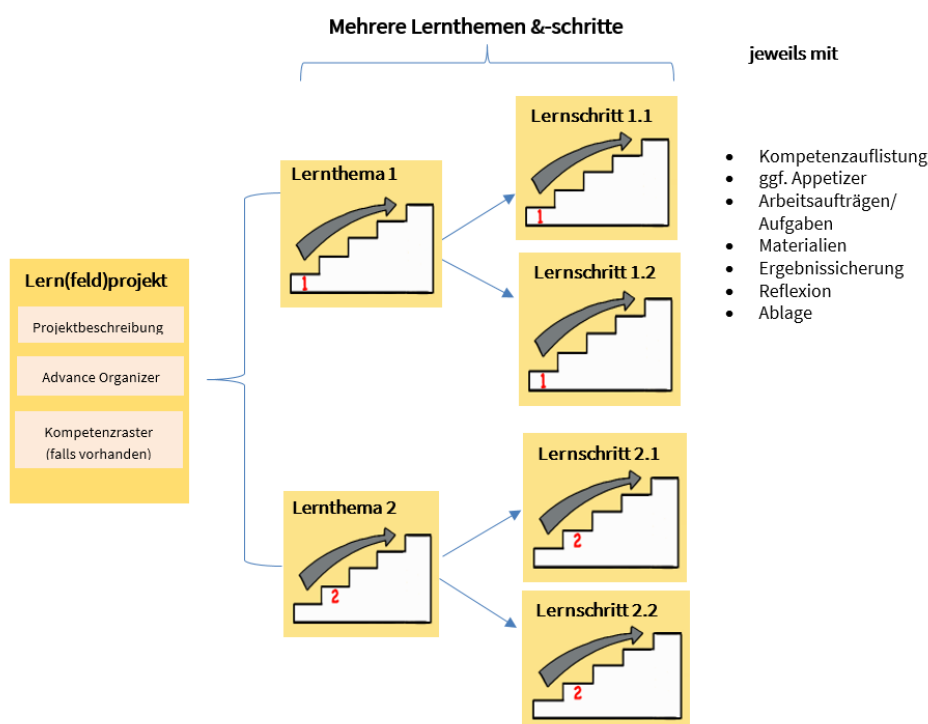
Mehrere Lernthemen &-schritte

jeweils mit

- Kompetenzauflistung
- ggf. Appetizer
- Arbeitsaufträgen/ Aufgaben
- Materialien
- Ergebnissicherung
- Reflexion
- Ablage

Lern(feld)projekt

Projektbeschreibung

Advance Organizer

Kompetenzraster (falls vorhanden)

Lernthema 1

1

Lernschritt 1.1

1

Lernschritt 1.2

1

Lernthema 2

2

Lernschritt 2.1

2

Lernschritt 2.2

2